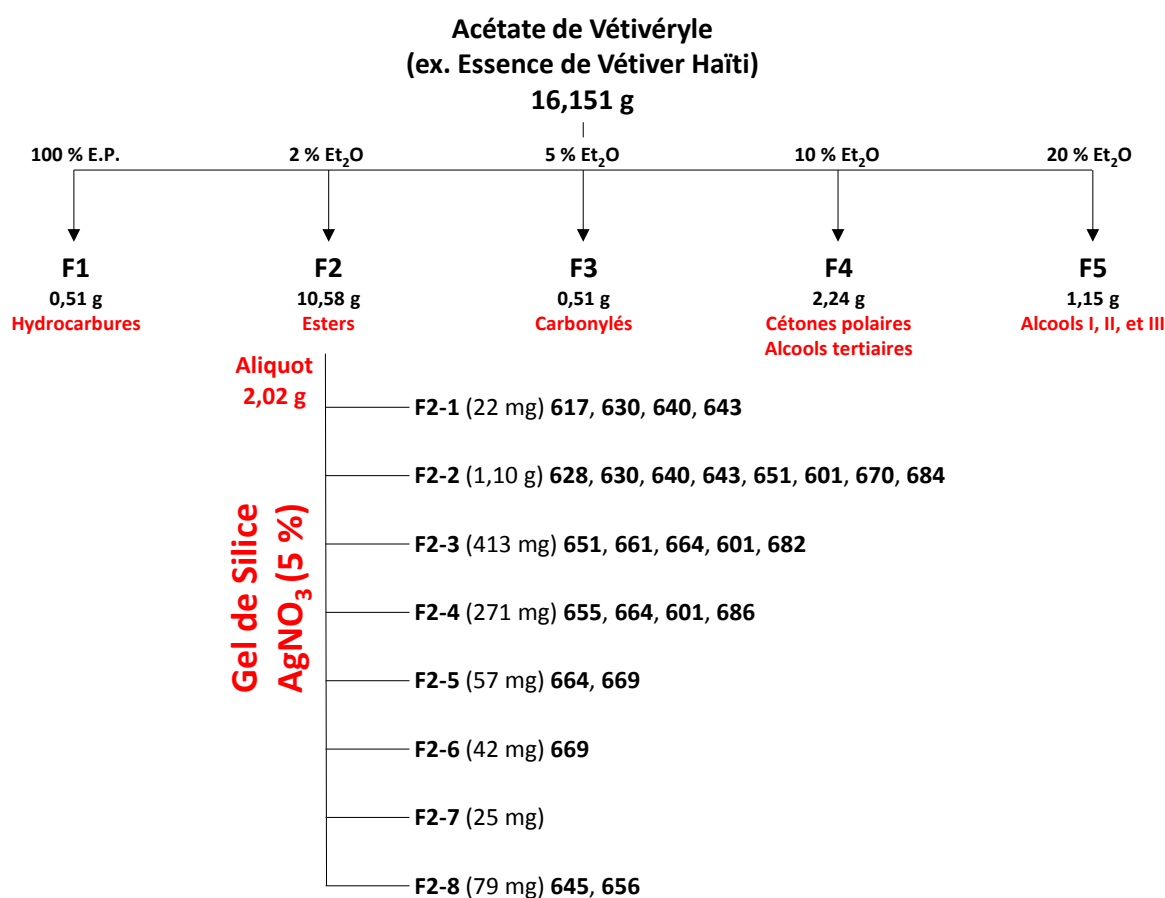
Acétate de Vétivéryle
(ex. Essence de Vétiver Haïti)
16,151 g

100 % E.P.
2 % $Et_2O$
5 % $Et_2O$
10 % $Et_2O$
20 % $Et_2O$

F1
0,51 g
Hydrocarbures

F2
10,58 g
Esters

F3
0,51 g
Carbonylés

F4
2,24 g
Cétones polaires
Alcools tertiaires

F5
1,15 g
Alcools I, II, et III

Aliquot
2,02 g

Gel de Silice
$AgNO_3$ (5 %)

F2-1 (22 mg) 617, 630, 640, 643

F2-2 (1,10 g) 628, 630, 640, 643, 651, 601, 670, 684

F2-3 (413 mg) 651, 661, 664, 601, 682

F2-4 (271 mg) 655, 664, 601, 686

F2-5 (57 mg) 664, 669

F2-6 (42 mg) 669

F2-7 (25 mg)

F2-8 (79 mg) 645, 656